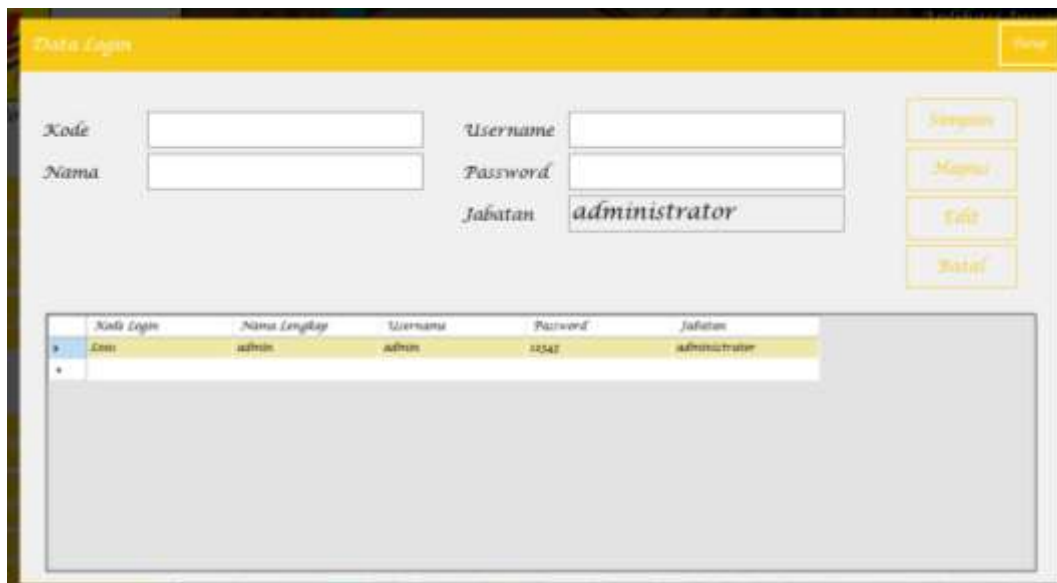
Data Login

Tutup

Kode

Nama

Username

Password

Jabatan administrator

Simpan

Hapus

Edit

Batal

| | Kode Login | Nama Lengkap | Username | Password | Jabatan |
|---|---|---|---|---|---|
| ▸ | L001 | admin | admin | 12345 | administrator |
| * | | | | | |